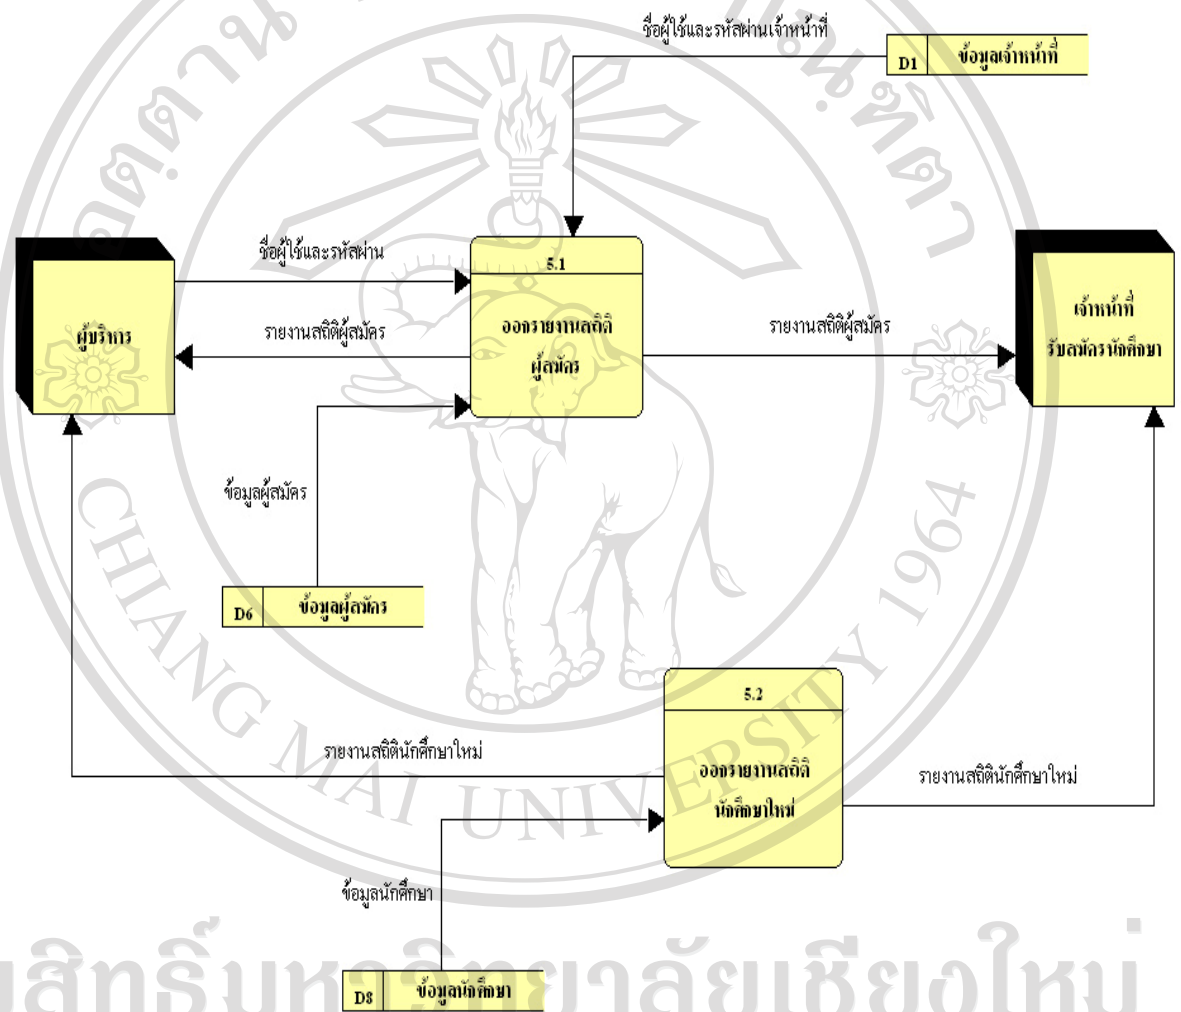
ชื่อผู้ใช้และรหัสผ่านเจ้าหน้าที่

D1 ข้อมูลเจ้าหน้าที่

ชื่อผู้ใช้และรหัสผ่าน

5.1

ออกรายงานสถิติผู้สมัคร

ผู้บริหาร

รายงานสถิติผู้สมัคร

รายงานสถิติผู้สมัคร

เจ้าหน้าที่รับสมัครนักศึกษา

ข้อมูลผู้สมัคร

D6 ข้อมูลผู้สมัคร

5.2

ออกรายงานสถิตินักศึกษาใหม่

รายงานสถิตินักศึกษาใหม่

รายงานสถิตินักศึกษาใหม่

ข้อมูลนักศึกษา

D8 ข้อมูลนักศึกษา

CHIANG MAI UNIVERSITY 1964

ลิขสิทธิ์มหาวิทยาลัยเชียงใหม่